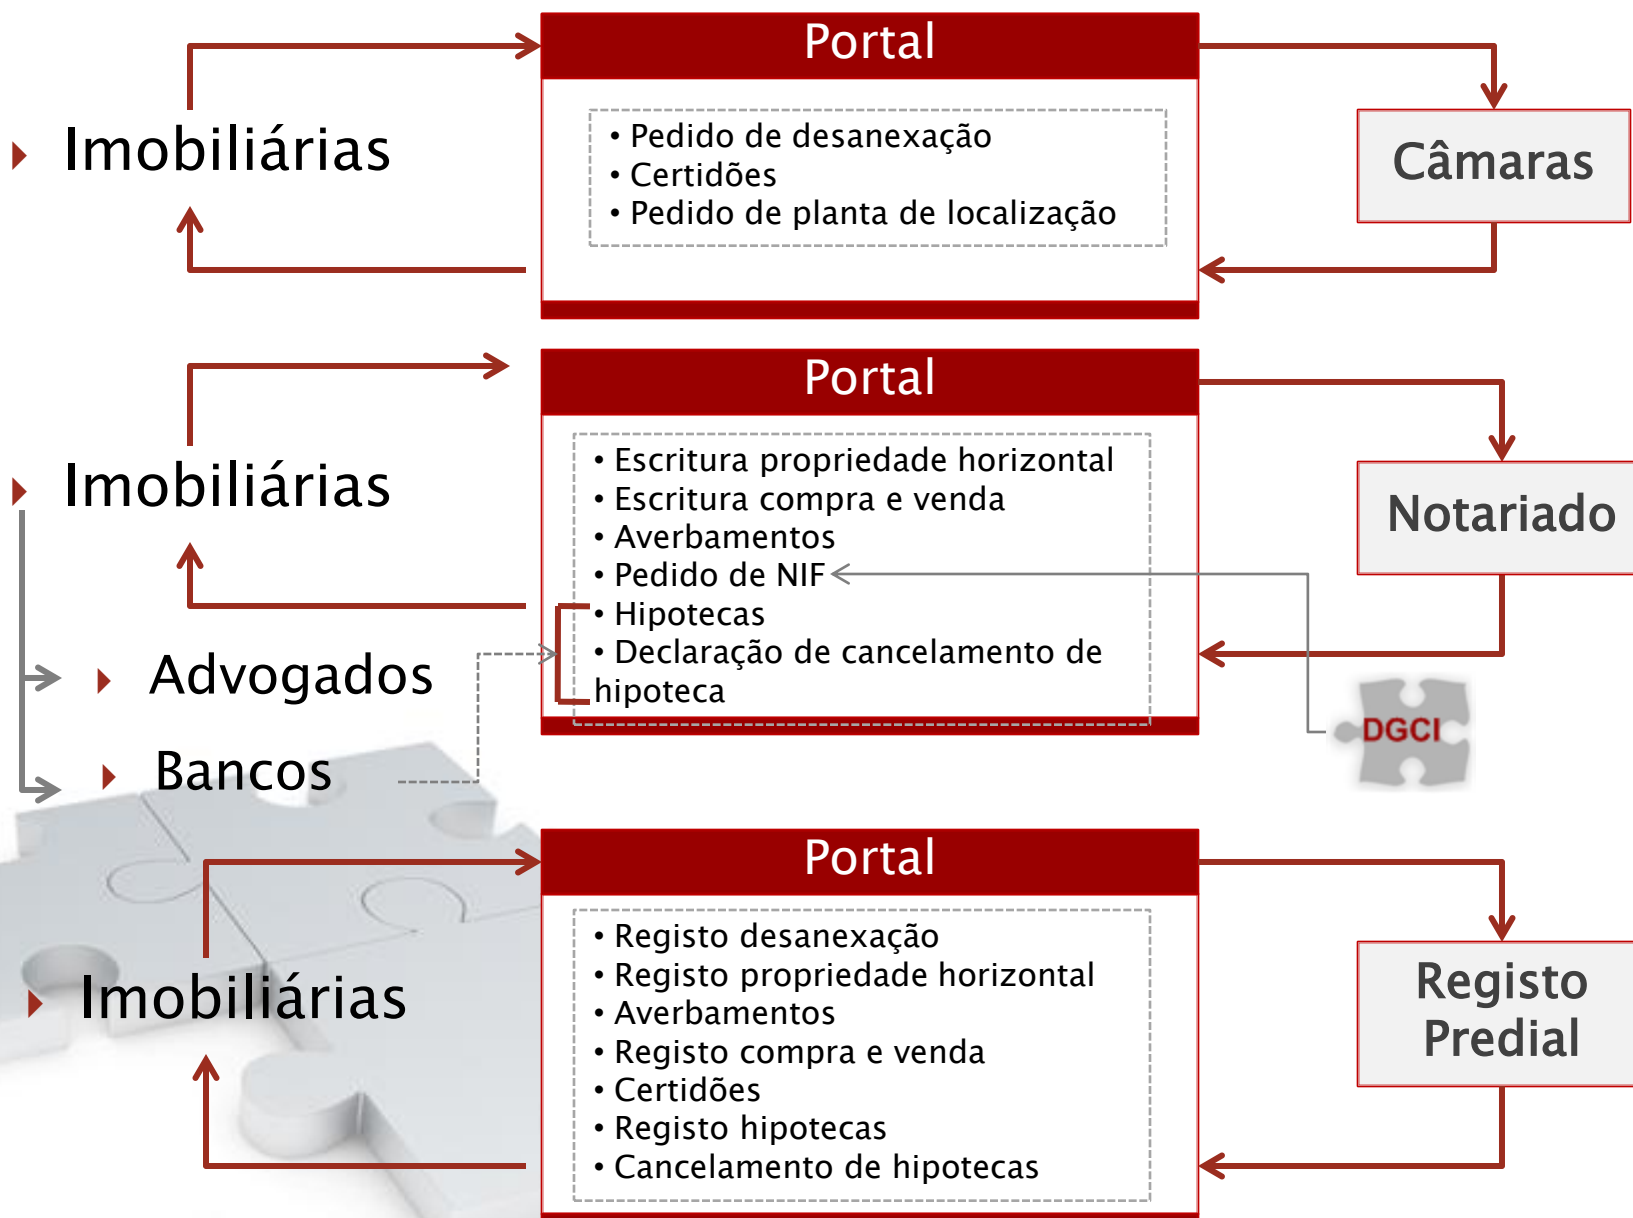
Imobiliárias

Portal

• Pedido de desanexação
• Certidões
• Pedido de planta de localização

Câmaras

Imobiliárias

Advogados

Bancos

Portal

• Escritura propriedade horizontal
• Escritura compra e venda
• Averbamentos
• Pedido de NIF
• Hipotecas
• Declaração de cancelamento de hipoteca

Notariado

DGCI

Imobiliárias

Portal

• Registo desanexação
• Registo propriedade horizontal
• Averbamentos
• Registo compra e venda
• Certidões
• Registo hipotecas
• Cancelamento de hipotecas

Registo Predial